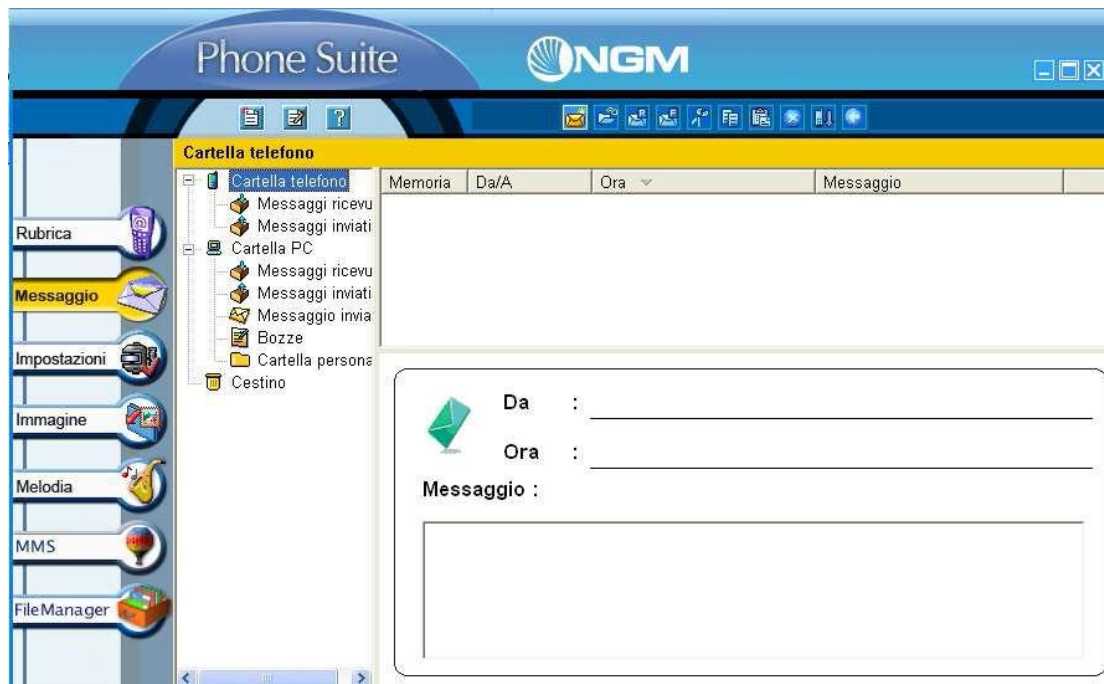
Phone Suite

NGM

Cartella telefono

Cartella telefono
Messaggi ricevu
Messaggi inviati
Cartella PC
Messaggi ricevu
Messaggi inviati
Messaggio invia
Bozze
Cartella persona
Cestino

| Memoria | Da/A | Ora | Messaggio |
|---|---|---|---|

Rubrica
Messaggio
Impostazioni
Immagine
Melodia
MMS
FileManager

Da :

Ora :

Messaggio :